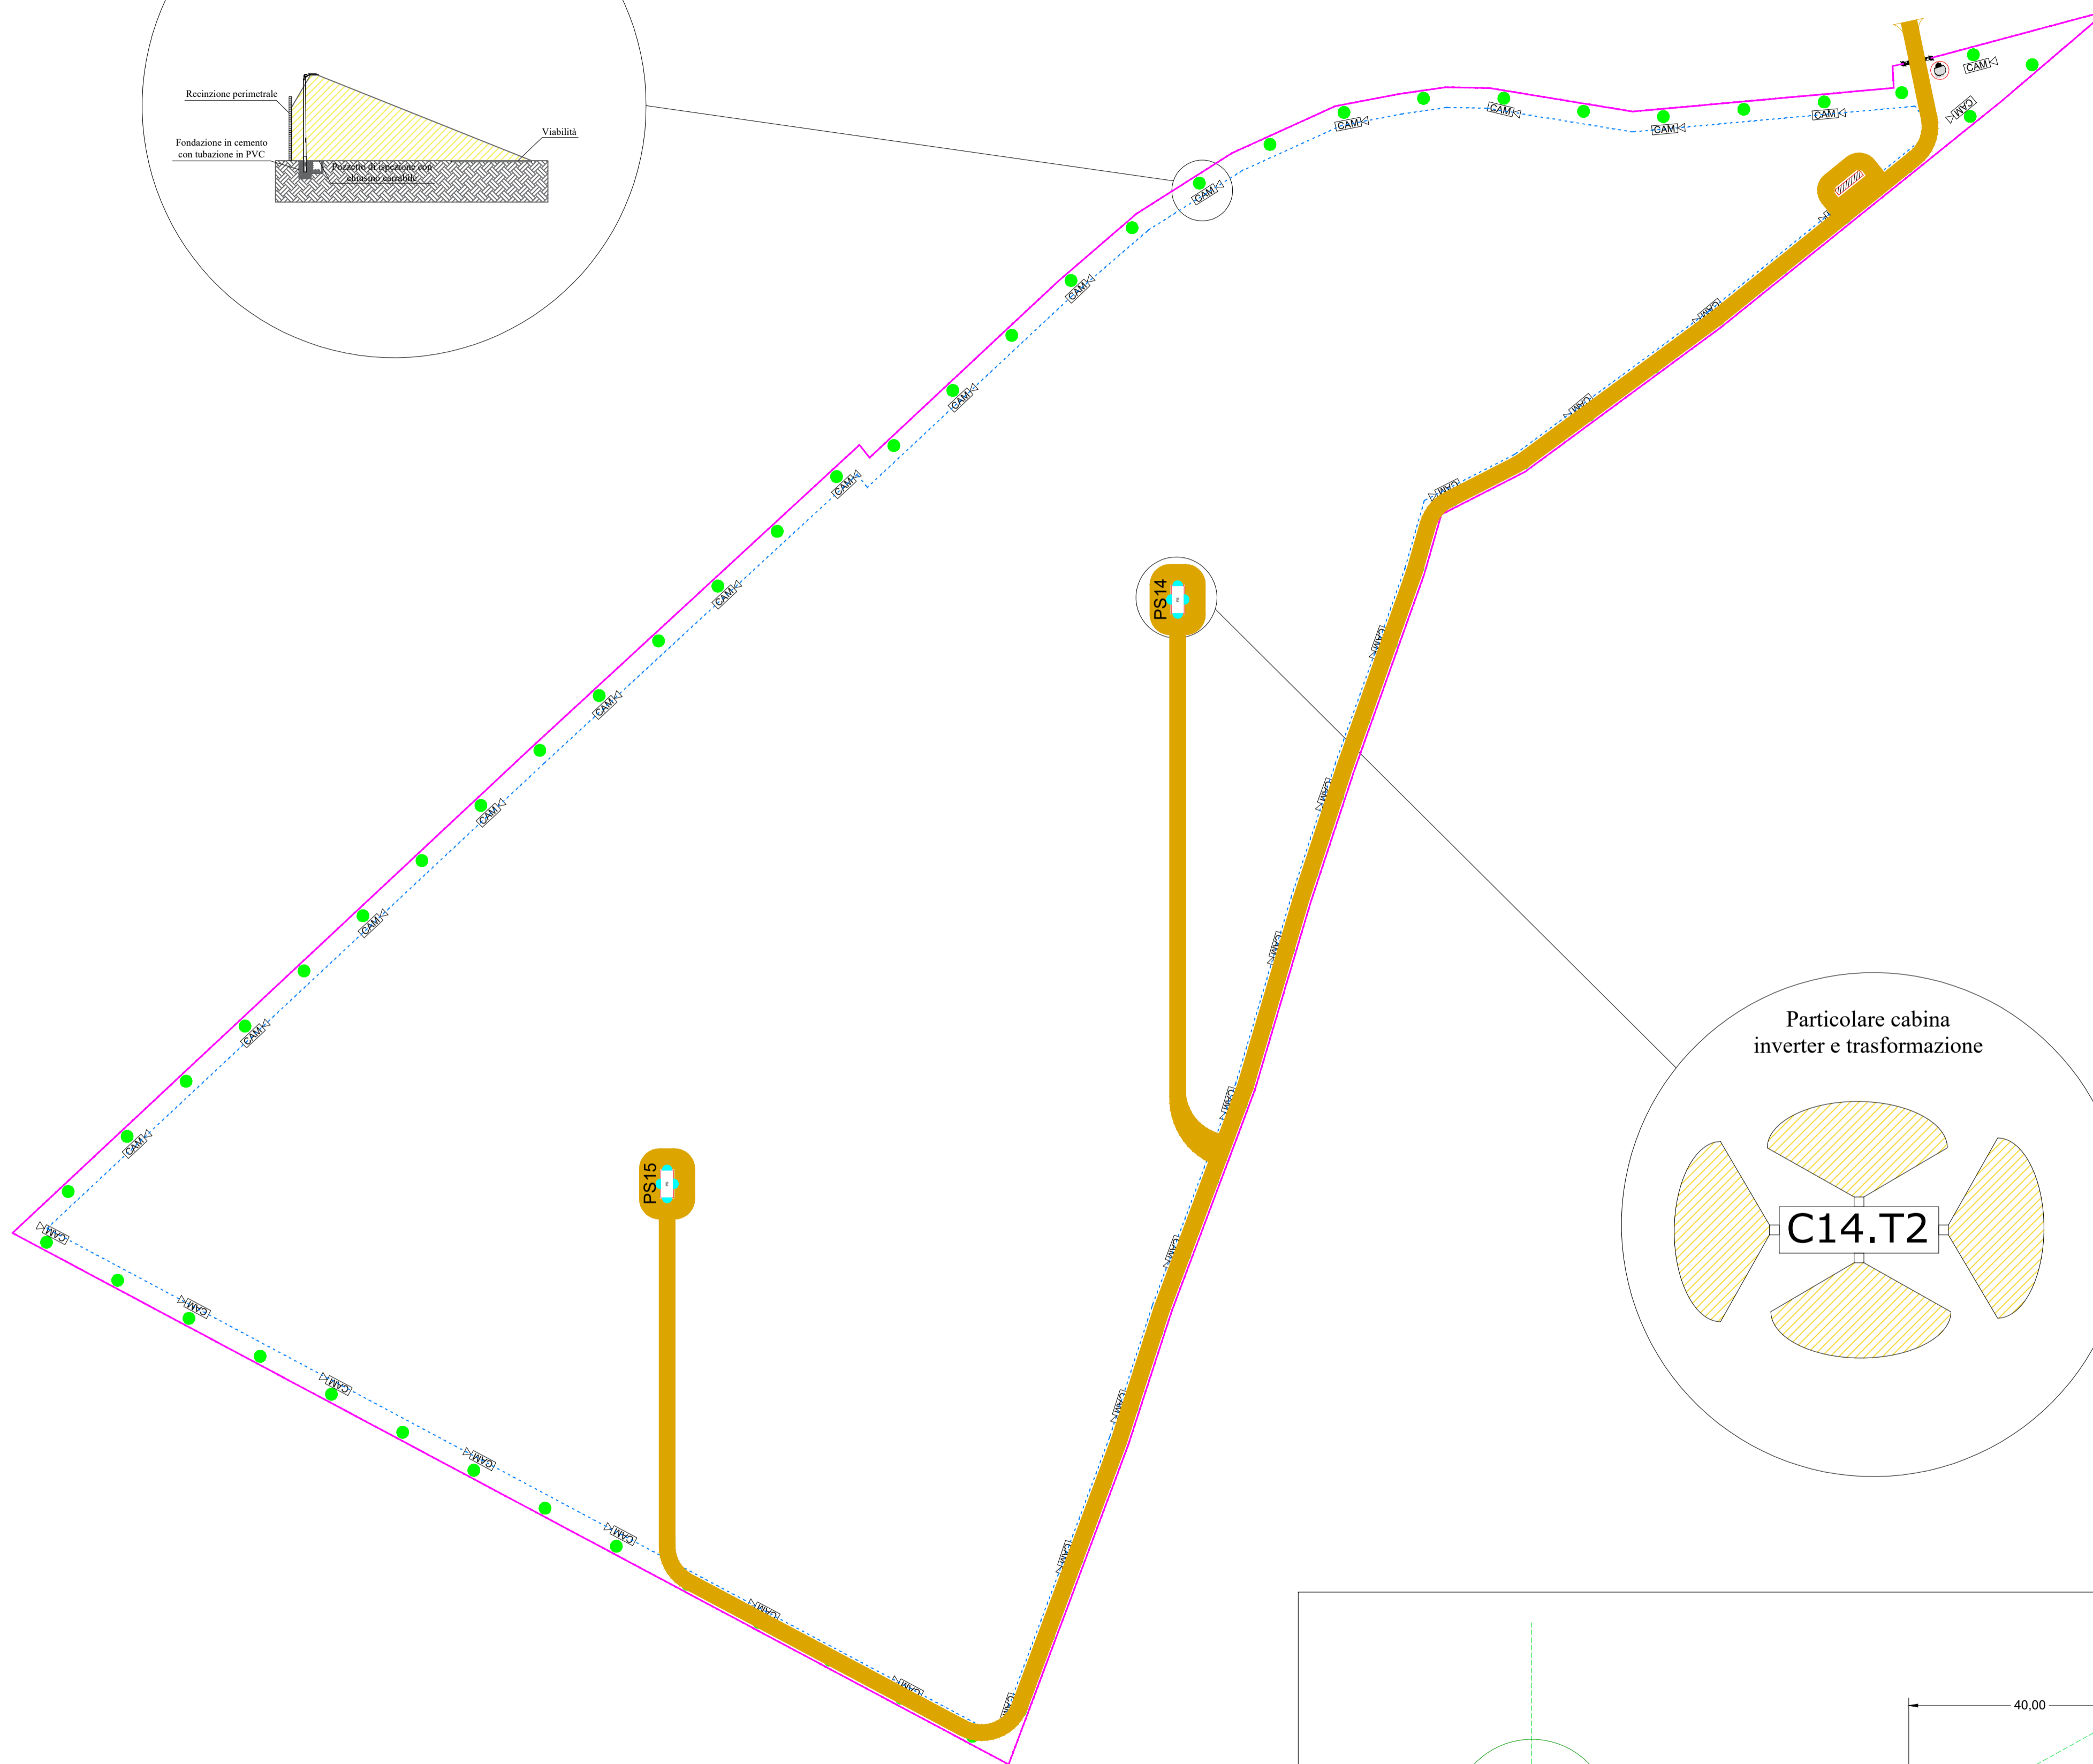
Recinzione perimetrale

Fondazione in cemento con tubazione in PVC

Viabilità

Pozzetto di ispezione con chiusino carrabile

CAM

PS14

PS15

Particolare cabina inverter e trasformazione

C14.T2

40,00